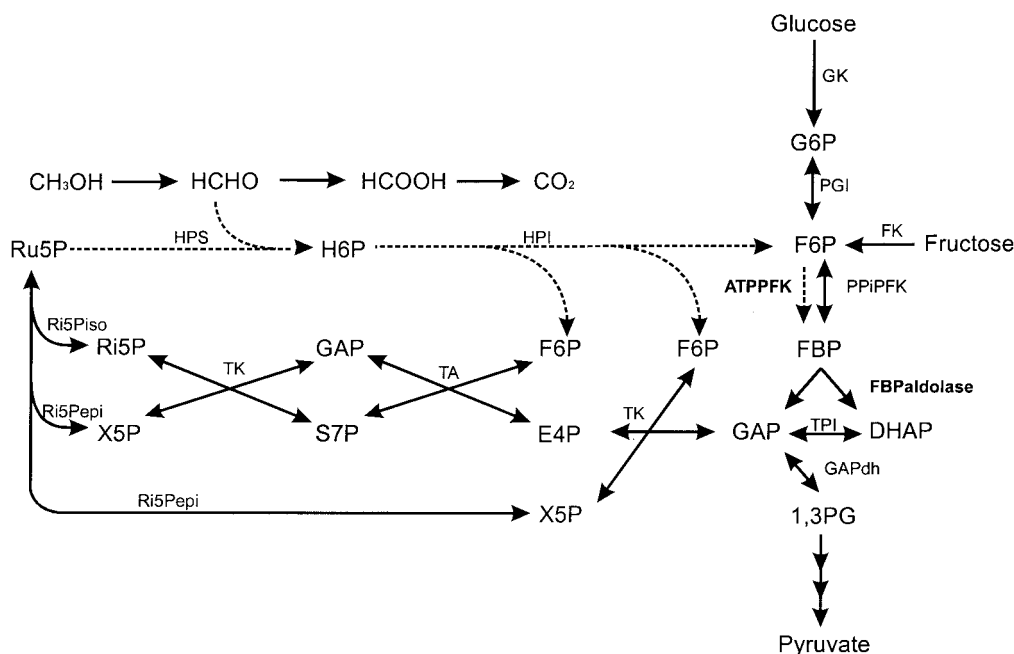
Glucose

GK

G6P

$CH_3OH$ HCHO HCOOH $CO_2$

PGI

Ru5P HPS H6P HPI F6P FK Fructose

ATPPFK PPiPFK

Ri5Piso

Ri5P GAP F6P F6P FBP

TK TA

FBPaldolase

Ri5Pepi

X5P S7P E4P TK GAP TPI DHAP

GAPdh

Ri5Pepi

X5P

1,3PG

Pyruvate